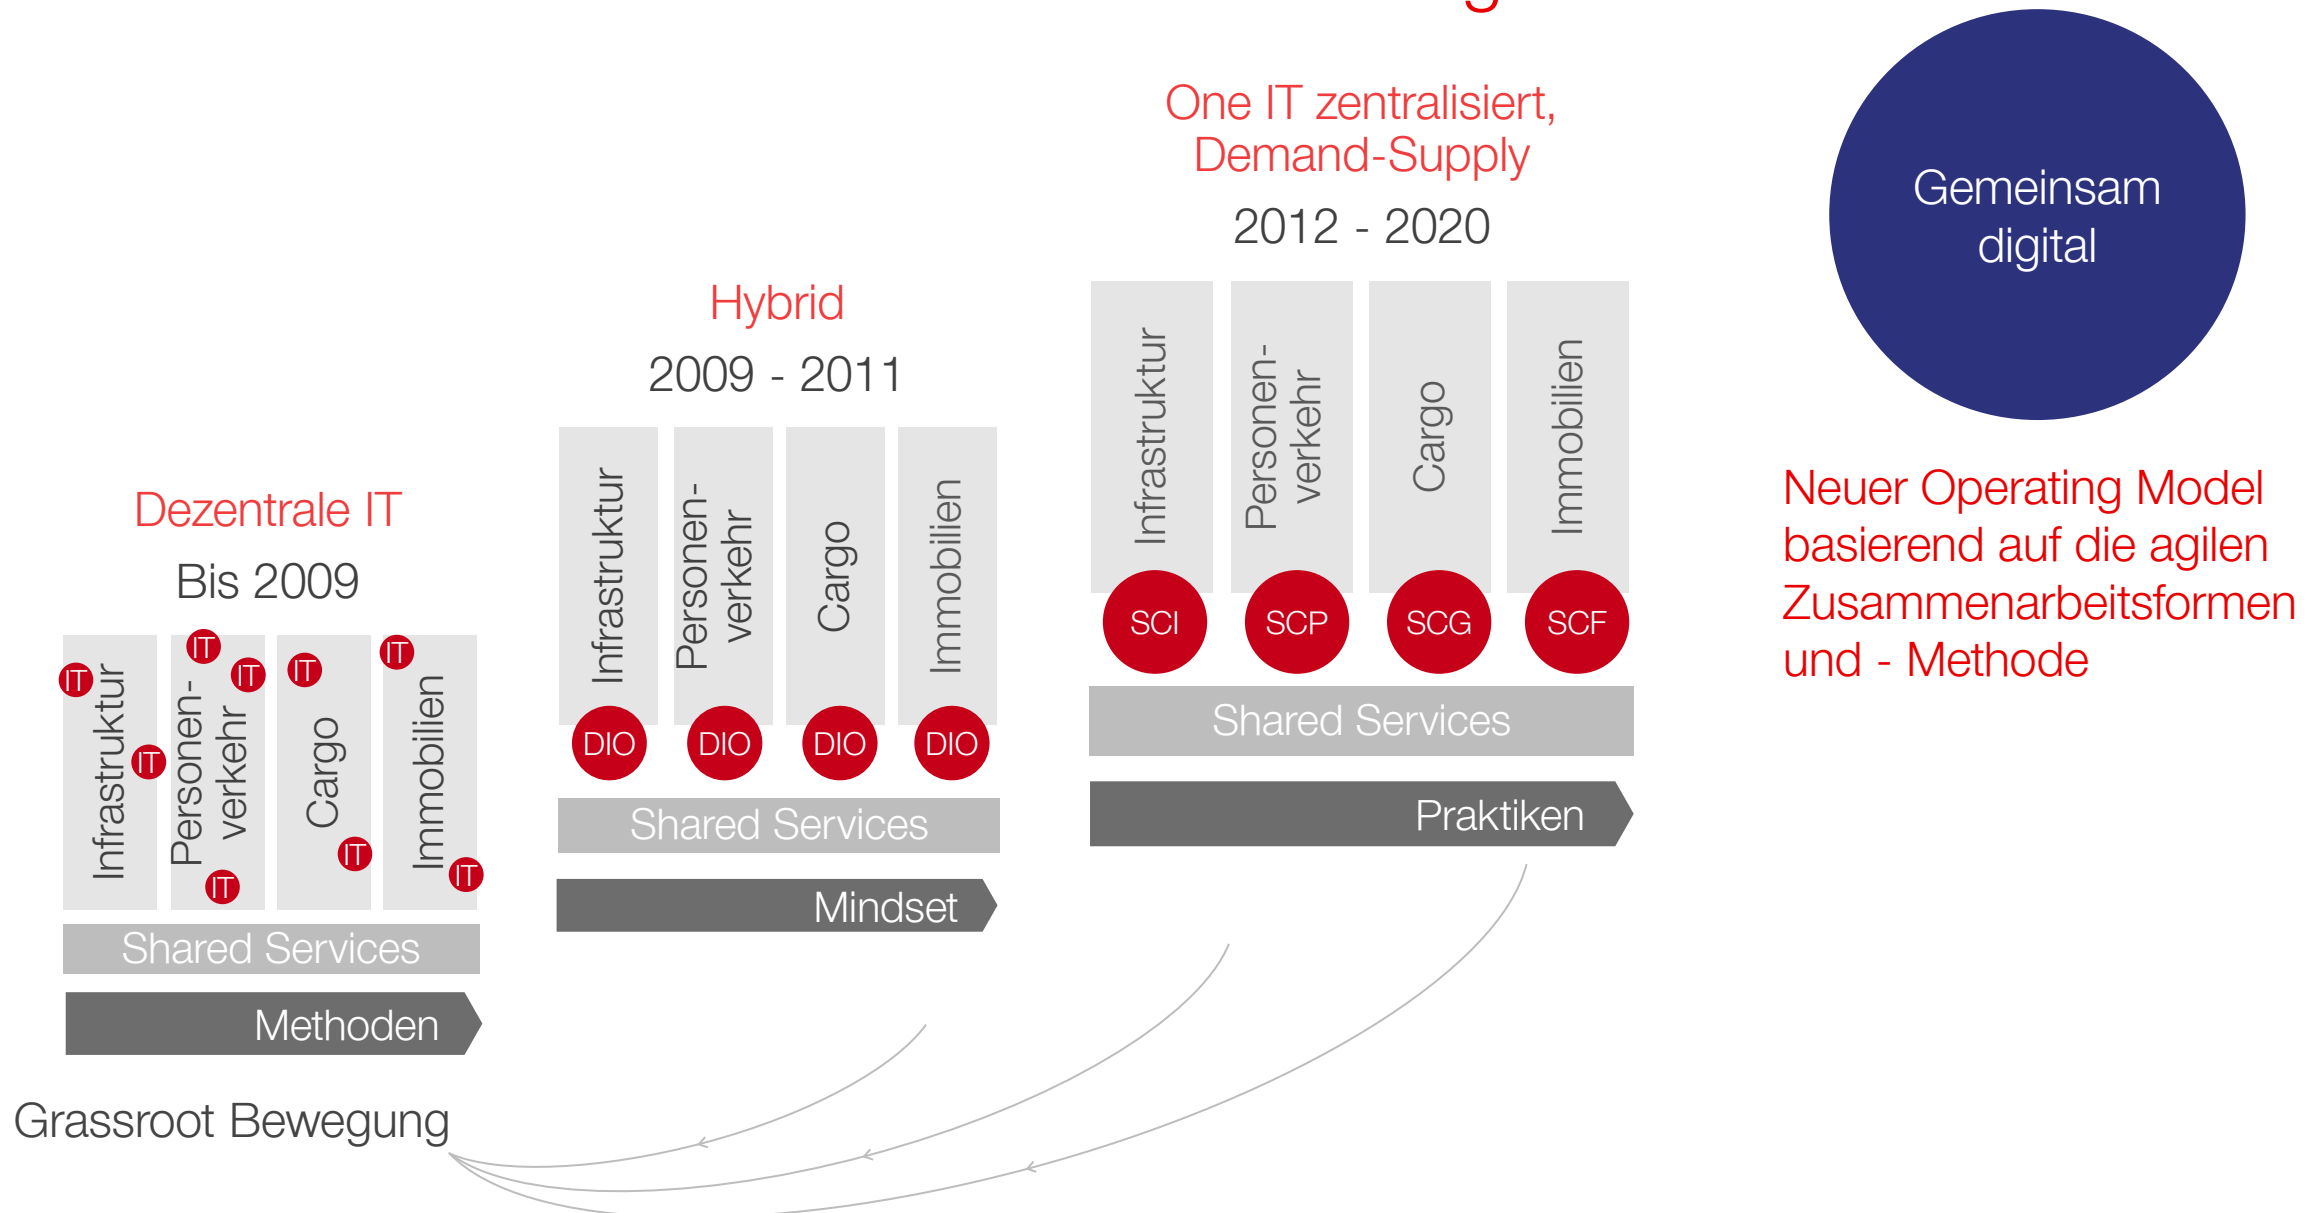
Dezentrale IT
Bis 2009

Infrastruktur
Personen-verkehr
Cargo
Immobilien
IT IT IT IT IT IT IT IT

Shared Services
Methoden

Hybrid
2009 - 2011

Infrastruktur
Personen-verkehr
Cargo
Immobilien
DIO DIO DIO DIO

Shared Services
Mindset

One IT zentralisiert, Demand-Supply
2012 - 2020

Infrastruktur
Personen-verkehr
Cargo
Immobilien
SCI SCP SCG SCF

Shared Services
Praktiken

Gemeinsam digital

Neuer Operating Model basierend auf die agilen Zusammenarbeitsformen und - Methode

Grassroot Bewegung